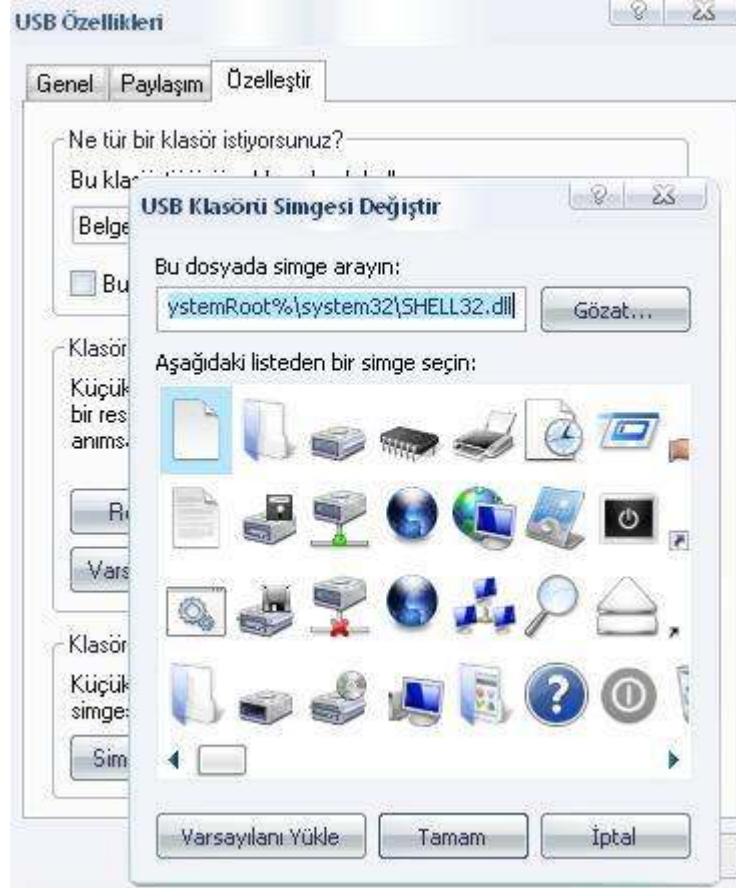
USB Özellikleri

Genel Paylaşım Özelleştir

Ne tür bir klasör istiyorsunuz?

Bu kla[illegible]

Belge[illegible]

Bu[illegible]

Klasör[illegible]

Küçük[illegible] bir res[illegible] anımsa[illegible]

R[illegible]

Vars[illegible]

Klasör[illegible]

Küçük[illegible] simge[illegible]

Sim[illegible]

USB Klasörü Simgesi Değiştir

Bu dosyada simge arayın:

ystemRoot%\system32\SHELL32.dll

Gözat...

Aşağıdaki listeden bir simge seçin:

Varsayılanı Yükle Tamam İptal